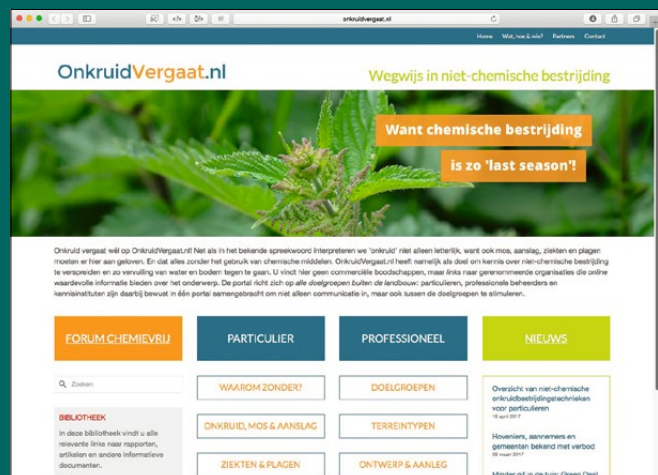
onkruidvergaat.nl

Home Wat, hoe & wie? Partners Contact

OnkruidVergaat.nl

Wegwijs in niet-chemische bestrijding

Want chemische bestrijding is zo 'last season'!

Onkruid vergaat wél op OnkruidVergaat.nl! Net als in het bekende spreekwoord interpreteren we 'onkruid' niet alleen letterlijk, want ook mos, aanslag, ziekten en plagen moeten er hier aan geloven. En dat alles zonder het gebruik van chemische middelen. OnkruidVergaat.nl heeft namelijk als doel om kennis over niet-chemische bestrijding te verspreiden en zo vervuiling van water en bodem tegen te gaan. U vindt hier geen commerciële boodschappen, maar links naar gerenommeerde organisaties die online waardevolle informatie bieden over het onderwerp. De portal richt zich op alle doelgroepen buiten de landbouw: particulieren, professionele beheerders en kennisinstituten zijn daarbij bewust in één portal samengebracht om niet alleen communicatie in, maar ook tussen de doelgroepen te stimuleren.

FORUM CHEMIEVRIJ

PARTICULIER

PROFESSIONEEL

NIEUWS

Zoeken

BIBLIOTHEEK

In deze bibliotheek vindt u alle relevante links naar rapporten, artikelen en andere informatieve documenten.

WAAROM ZONDER?

ONKRUID, MOS & AANSLAG

ZIEKTEN & PLAGEN

DOELGROEPEN

TERREINTYPEN

ONTWERP & AANLEG

Overzicht van niet-chemische onkruidbestrijdingstechnieken voor particulieren
18 april 2017

Hoveniers, aannemers en gemeenten bekend met verbod
26 maart 2017

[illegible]